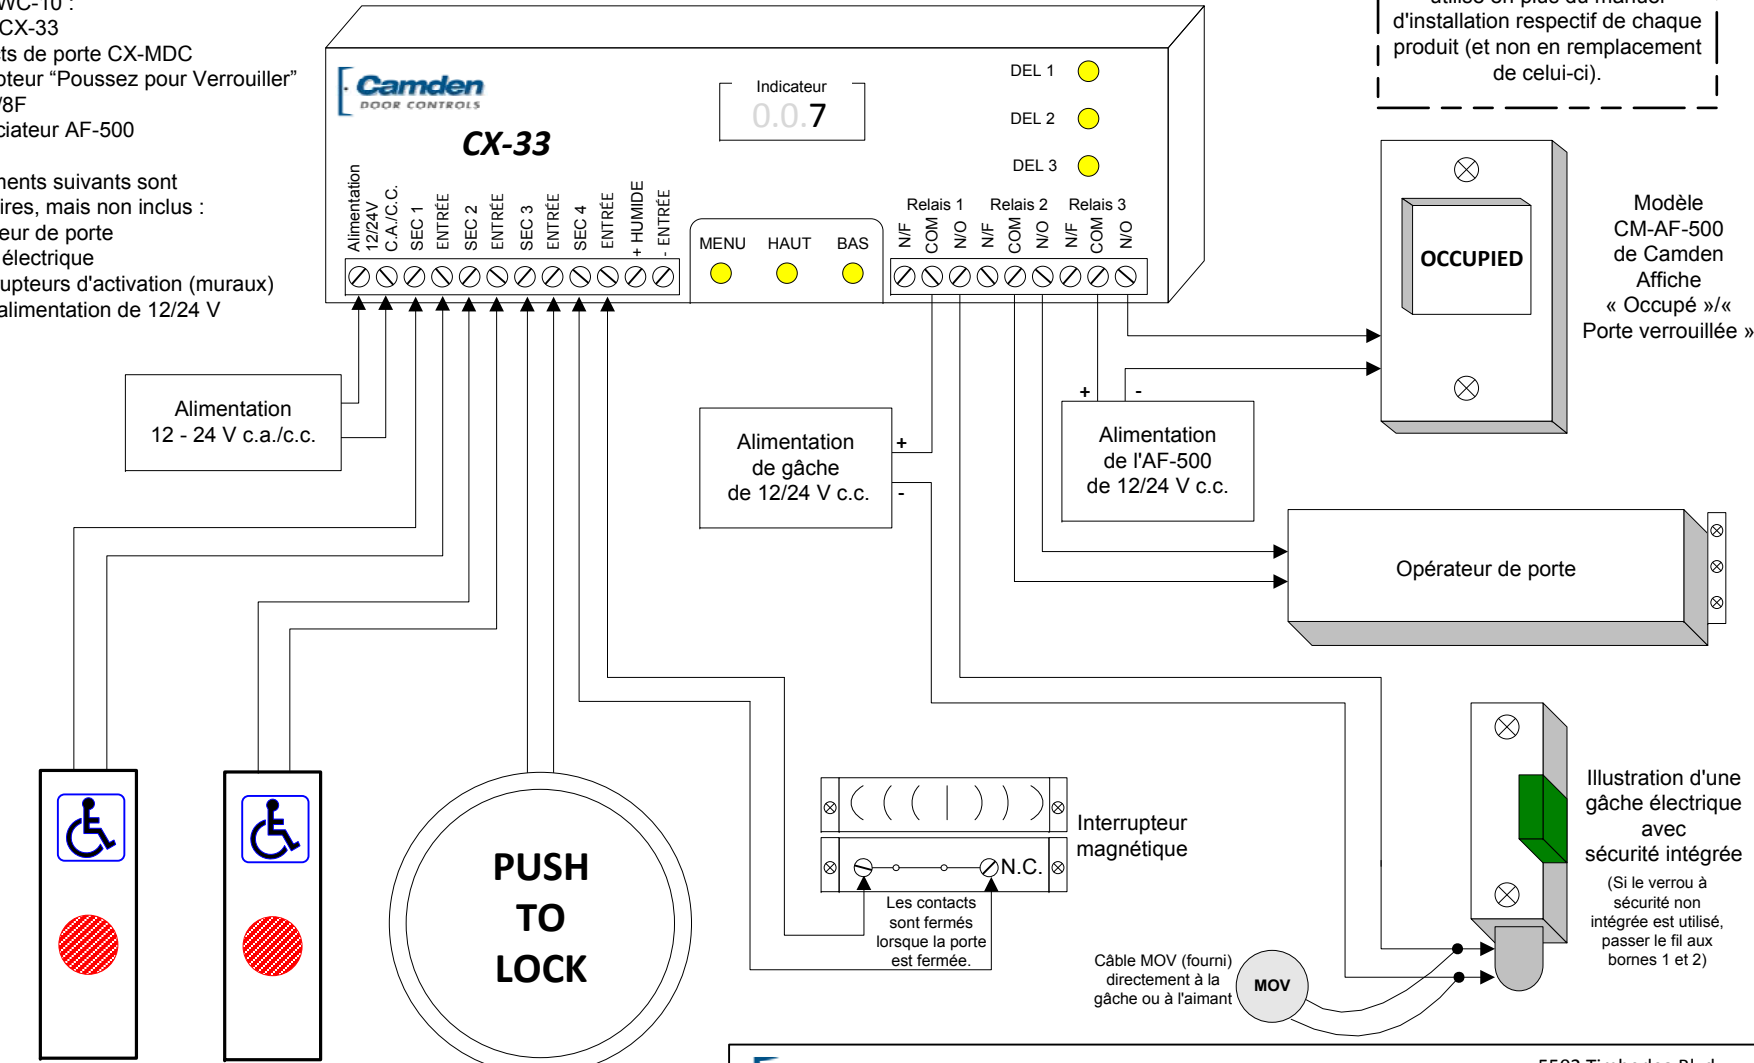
WC-10 :
CX-33
ts de porte CX-MDC
pteur “Poussez pour Verrouiller”
8F
ciateur AF-500

nents suivants sont
ires, mais non inclus :
eur de porte
électrique
upteurs d'activation (muraux)
alimentation de 12/24 V

utilisé en plus du manuel d'installation respectif de chaque produit (et non en remplacement de celui-ci).

Camden DOOR CONTROLS

CX-33

Indicateur
0.0.7

DEL 1
DEL 2
DEL 3

Alimentation 12/24V C.A./C.C.
SEC 1
ENTRÉE
SEC 2
ENTRÉE
SEC 3
ENTRÉE
SEC 4
ENTRÉE
+ HUMIDE
- ENTRÉE

MENU
HAUT
BAS

Relais 1
Relais 2
Relais 3
N/F COM N/O N/F COM N/O N/F COM N/O

OCCUPIED

Modèle CM-AF-500 de Camden Affiche « Occupé »/« Porte verrouillée »

Alimentation 12 - 24 V c.a./c.c.

Alimentation de gâche de 12/24 V c.c.
+
-

+ -
Alimentation de l'AF-500 de 12/24 V c.c.

Opérateur de porte

Interrupteur magnétique

N.C.

Les contacts sont fermés lorsque la porte est fermée.

Illustration d'une gâche électrique avec sécurité intégrée
(Si le verrou à sécurité non intégrée est utilisé, passer le fil aux bornes 1 et 2)

Câble MOV (fourni) directement à la gâche ou à l'aimant

MOV

PUSH TO LOCK

5502 Timberlea Blvd